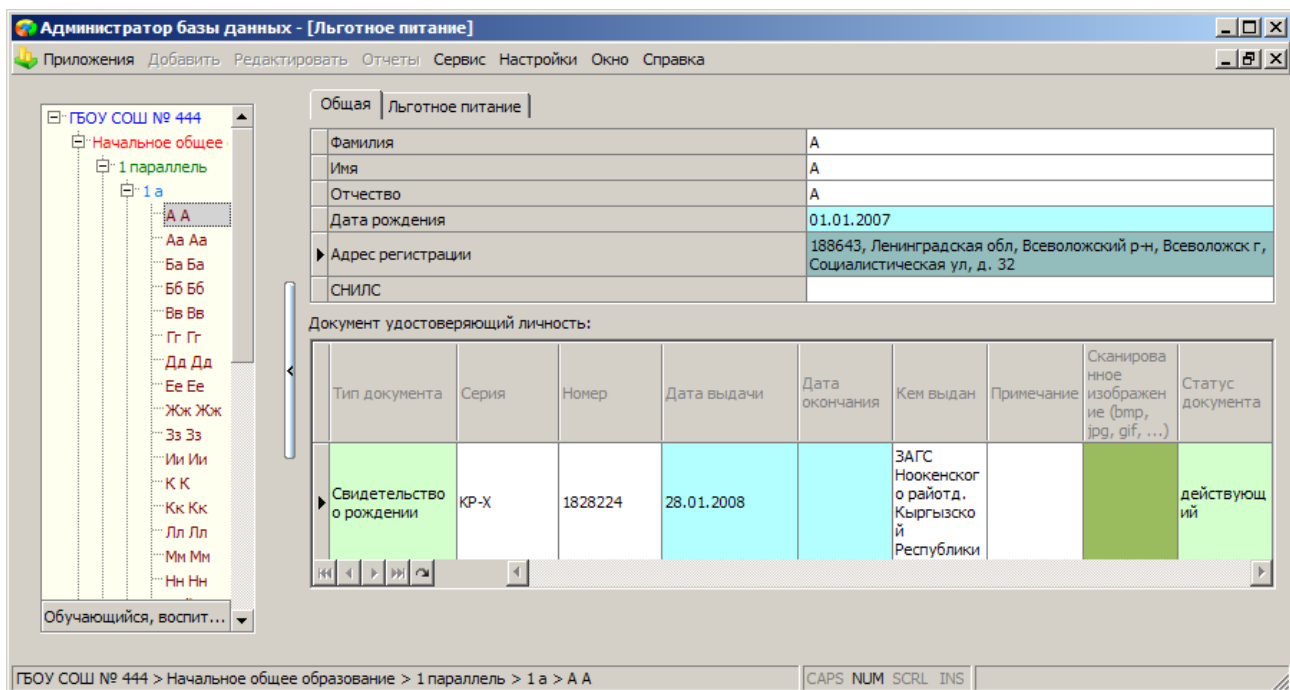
Администратор базы данных - [Льготное питание]

Приложения Добавить Редактировать Отчеты Сервис Настройки Окно Справка

ГБОУ СОШ № 444
Начальное общее
1 параллель
1 а
А А
Аа Аа
Ба Ба
Бб Бб
Вв Вв
Гг Гг
Дд Дд
Ее Ее
Жж Жж
Зз Зз
Ии Ии
К К
Кк Кк
Лл Лл
Мм Мм
Нн Нн

Обучающийся, воспит...

Общая | Льготное питание

| | |
|---|---|
| Фамилия | А |
| Имя | А |
| Отчество | А |
| Дата рождения | 01.01.2007 |
| Адрес регистрации | 188643, Ленинградская обл, Всеволожский р-н, Всеволожск г, Социалистическая ул, д. 32 |
| СНИЛС | |

Документ удостоверяющий личность:

| Тип документа | Серия | Номер | Дата выдачи | Дата окончания | Кем выдан | Примечание | Сканированное изображение (bmp, jpg, gif, ...) | Статус документа |
|---|---|---|---|---|---|---|---|---|
| Свидетельство о рождении | КР-Х | 1828224 | 28.01.2008 | | ЗАГС Ноокенского райотд. Кыргызской Республики | | | действующий |

ГБОУ СОШ № 444 > Начальное общее образование > 1 параллель > 1 а > А А

CAPS NUM SCRL INS